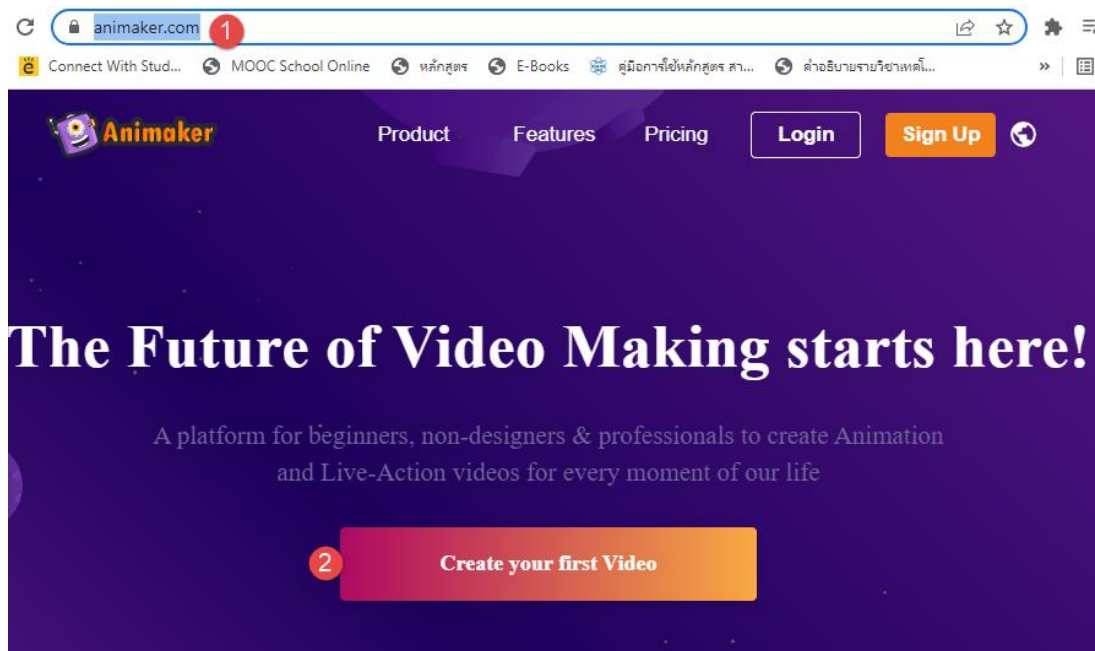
animaker.com 1

Connect With Stud... MOOC School Online หลักสูตร E-Books คู่มือการใช้หลักสูตร สา... คำอธิบายรายวิชาเทคโ...

Animaker Product Features Pricing Login Sign Up

The Future of Video Making starts here!

A platform for beginners, non-designers & professionals to create Animation and Live-Action videos for every moment of our life

2 Create your first Video